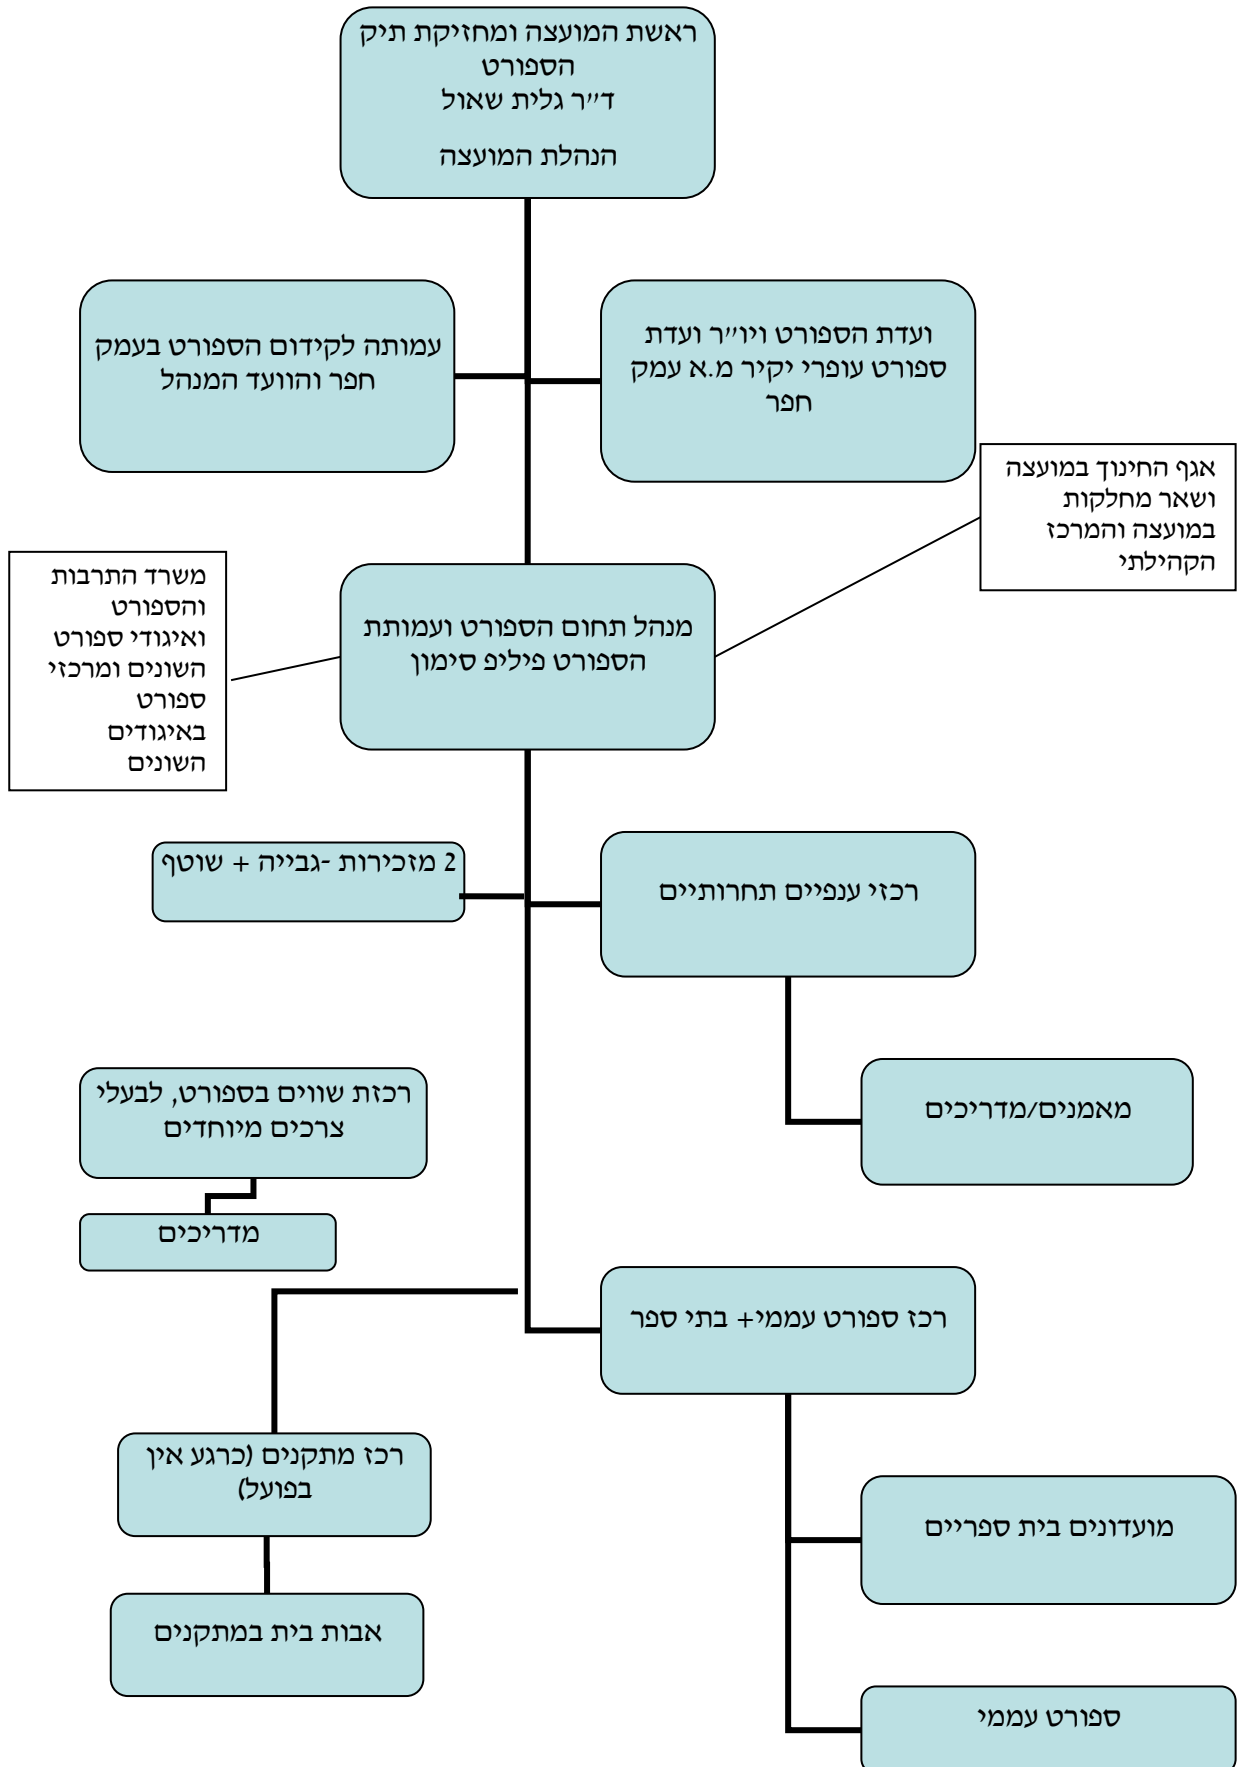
ראשת המועצה ומחזיקת תיק הספורט
ד״ר גלית שאול

הנהלת המועצה

ועדת הספורט ויו״ר ועדת ספורט עופרי יקיר מ.א עמק חפר

עמותה לקידום הספורט בעמק חפר והוועד המנהל

אגף החינוך במועצה ושאר מחלקות במועצה והמרכז הקהילתי

משרד התרבות והספורט ואיגודי ספורט השונים ומרכזי ספורט באיגודים השונים

מנהל תחום הספורט ועמותת הספורט פיליפ סימון

2 מזכירות -גבייה + שוטף

רכזי ענפיים תחרותיים

מאמנים/מדריכים

רכזת שווים בספורט, לבעלי צרכים מיוחדים

מדריכים

רכז ספורט עממי+ בתי ספר

רכז מתקנים (כרגע אין בפועל)

אבות בית במתקנים

מועדונים בית ספריים

ספורט עממי